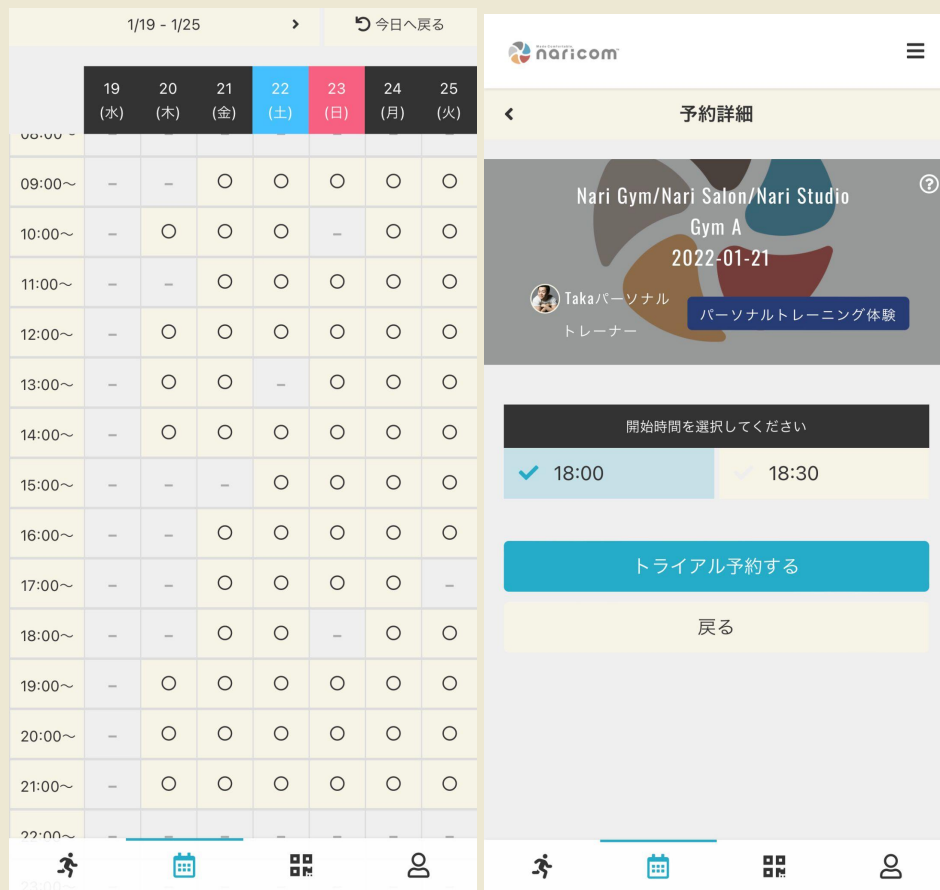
1/19 - 1/25 › 今日へ戻る

| | 19 (水) | 20 (木) | 21 (金) | 22 (土) | 23 (日) | 24 (月) | 25 (火) |
|---|---|---|---|---|---|---|---|
| 09:00～ | – | – | ○ | ○ | ○ | ○ | ○ |
| 10:00～ | – | ○ | ○ | ○ | – | ○ | ○ |
| 11:00～ | – | – | ○ | ○ | ○ | ○ | ○ |
| 12:00～ | – | ○ | ○ | ○ | ○ | ○ | ○ |
| 13:00～ | – | ○ | ○ | – | ○ | ○ | ○ |
| 14:00～ | – | ○ | ○ | ○ | ○ | ○ | ○ |
| 15:00～ | – | – | – | ○ | ○ | ○ | ○ |
| 16:00～ | – | – | ○ | ○ | ○ | ○ | ○ |
| 17:00～ | – | – | ○ | ○ | ○ | ○ | – |
| 18:00～ | – | – | ○ | ○ | – | ○ | ○ |
| 19:00～ | – | ○ | ○ | ○ | ○ | ○ | ○ |
| 20:00～ | – | ○ | ○ | ○ | ○ | ○ | ○ |
| 21:00～ | – | ○ | ○ | ○ | ○ | ○ | ○ |
| 22:00～ | – | – | – | – | – | – | – |

naricom

‹ 予約詳細

Nari Gym/Nari Salon/Nari Studio
Gym A
2022-01-21

Takaパーソナルトレーナー
パーソナルトレーニング体験

開始時間を選択してください
✓ 18:00
18:30

トライアル予約する
戻る